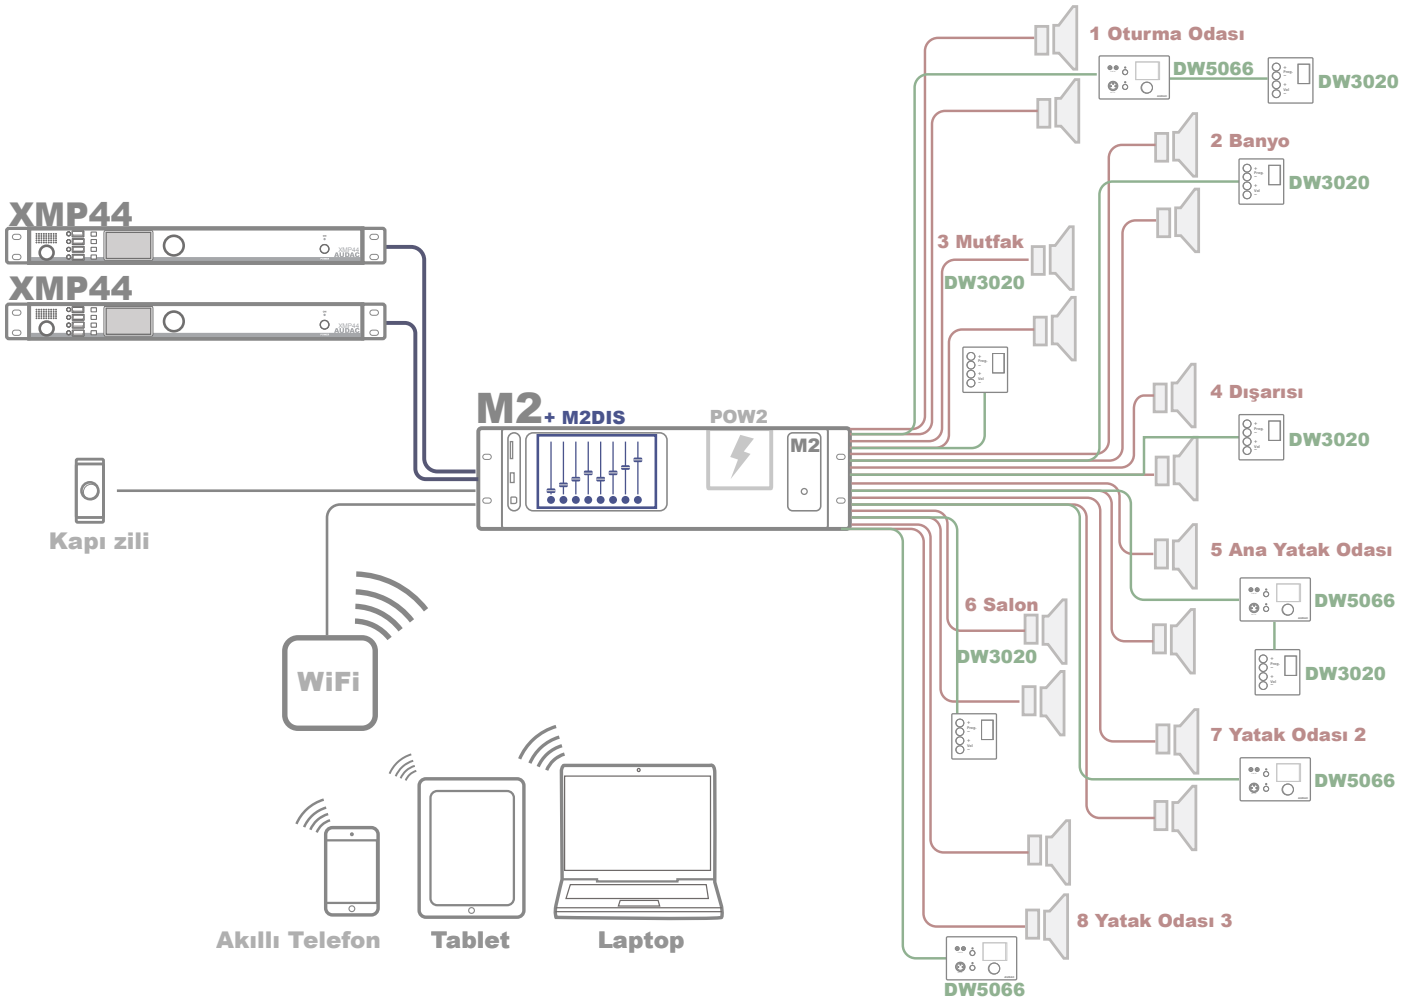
XMP44

XMP44

M2 + M2DIS

POW2

M2

Kapı zili

WiFi

Akıllı Telefon

Tablet

Laptop

1 Oturma Odası

DW5066

DW3020

2 Banyo

DW3020

3 Mutfak

DW3020

4 Dışarısı

DW3020

5 Ana Yatak Odası

DW5066

DW3020

6 Salon

DW3020

7 Yatak Odası 2

DW5066

8 Yatak Odası 3

DW5066